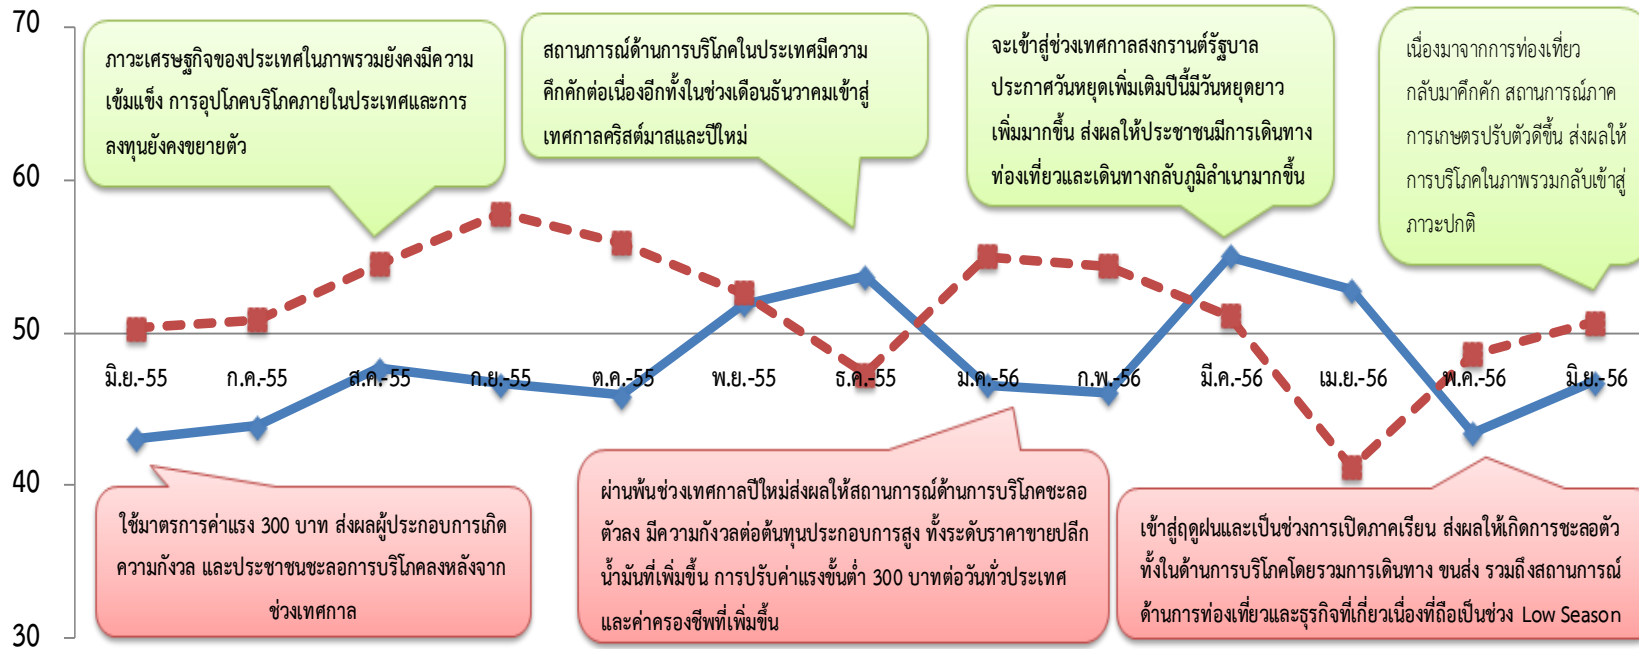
70

60

50

40

30

ภาวะเศรษฐกิจของประเทศในภาพรวมยังคงมีความเข้มแข็ง การอุปโภคบริโภคภายในประเทศและการลงทุนยังคงขยายตัว

สถานการณ์ด้านการบริโภคในประเทศมีความคึกคักต่อเนื่องอีกทั้งในช่วงเดือนธันวาคมเข้าสู่เทศกาลคริสต์มาสและปีใหม่

จะเข้าสู่ช่วงเทศกาลสงกรานต์รัฐบาลประกาศวันหยุดเพิ่มเติมปีนี้มีวันหยุดยาวเพิ่มมากขึ้น ส่งผลให้ประชาชนมีการเดินทางท่องเที่ยวและเดินทางกลับภูมิลำเนามากขึ้น

เนื่องมาจากการท่องเที่ยวกลับมาคึกคัก สถานการณ์ภาคการเกษตรปรับตัวดีขึ้น ส่งผลให้การบริโภคในภาพรวมกลับเข้าสู่ภาวะปกติ

มิ.ย.-55 ก.ค.-55 ส.ค.-55 ก.ย.-55 ต.ค.-55 พ.ย.-55 ธ.ค.-55 ม.ค.-56 ก.พ.-56 มี.ค.-56 เม.ย.-56 พ.ค.-56 มิ.ย.-56

ใช้มาตรการค่าแรง 300 บาท ส่งผลผู้ประกอบการเกิดความกังวล และประชาชนชะลอการบริโภคลงหลังจากช่วงเทศกาล

ผ่านพ้นช่วงเทศกาลปีใหม่ส่งผลให้สถานการณ์ด้านการบริโภคชะลอตัวลง มีความกังวลต่อต้นทุนประกอบการสูง ทั้งระดับราคาขายปลีกน้ำมันที่เพิ่มขึ้น การปรับค่าแรงขั้นต่ำ 300 บาทต่อวันทั่วประเทศและค่าครองชีพที่เพิ่มขึ้น

เข้าสู่ฤดูฝนและเป็นช่วงการเปิดภาคเรียน ส่งผลให้เกิดการชะลอตัวทั้งในด้านการบริโภคโดยรวมการเดินทาง ขนส่ง รวมถึงสถานการณ์ด้านการท่องเที่ยวและธุรกิจที่เกี่ยวเนื่องที่ถือเป็นช่วง Low Season